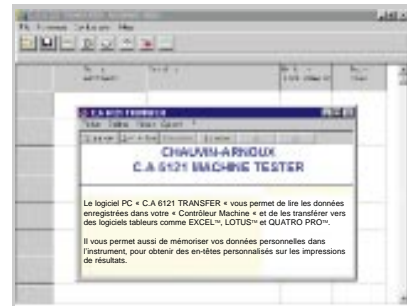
CHAUVIN-ARNOUX
C.A 6121 MACHINE TESTER

Le logiciel PC « C.A 6121 TRANSFER « vous permet de lire les données enregistrées dans votre « Contrôleur Machine « et de les transférer vers des logiciels tableurs comme EXCEL™, LOTUS™ et de QUATRO PRO™.

Il vous permet aussi de mémoriser vos données personnelles dans l'instrument, pour obtenir des en-têtes personnalisés sur les impressions de résultats.